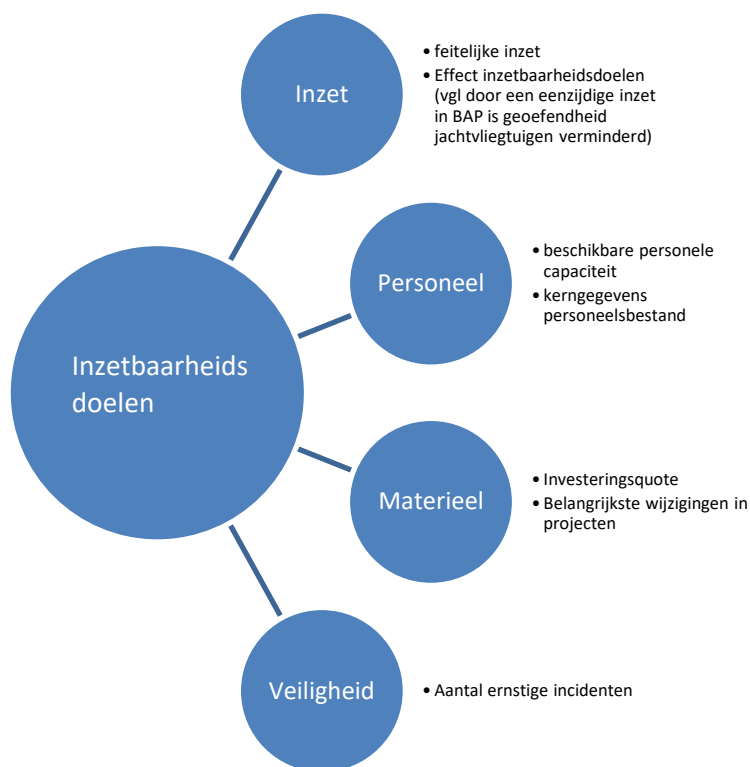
Inzetbaarheids doelen

Inzet

• feitelijke inzet
• Effect inzetbaarheidsdoelen (vgl door een eenzijdige inzet in BAP is geoefendheid jachtvliegtuigen verminderd)

Personeel

• beschikbare personele capaciteit
• kerngegevens personeelsbestand

Materieel

• Investeringsquote
• Belangrijkste wijzigingen in projecten

Veiligheid

• Aantal ernstige incidenten